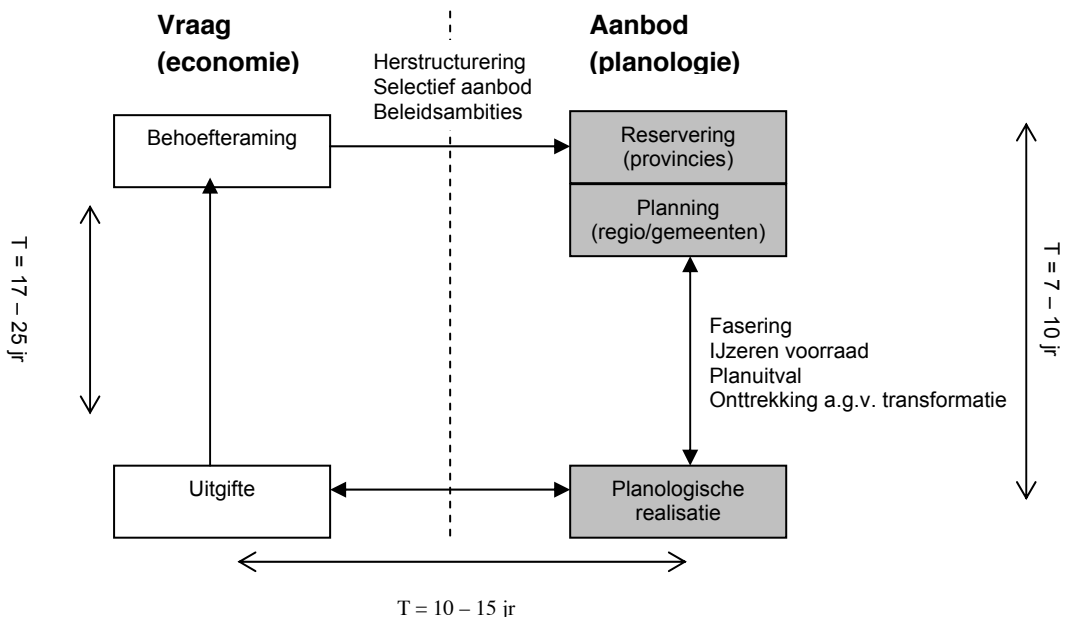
Vraag (economie)

Herstructurering
Selectief aanbod
Beleidsambities

Aanbod (planologie)

Behoefteraming

Reservering (provincies)

Planning (regio/gemeenten)

T = 17 – 25 jr

T = 7 – 10 jr

Fasering
IJzeren voorraad
Planuitval
Onttrekking a.g.v. transformatie

Uitgifte

Planologische realisatie

T = 10 – 15 jr